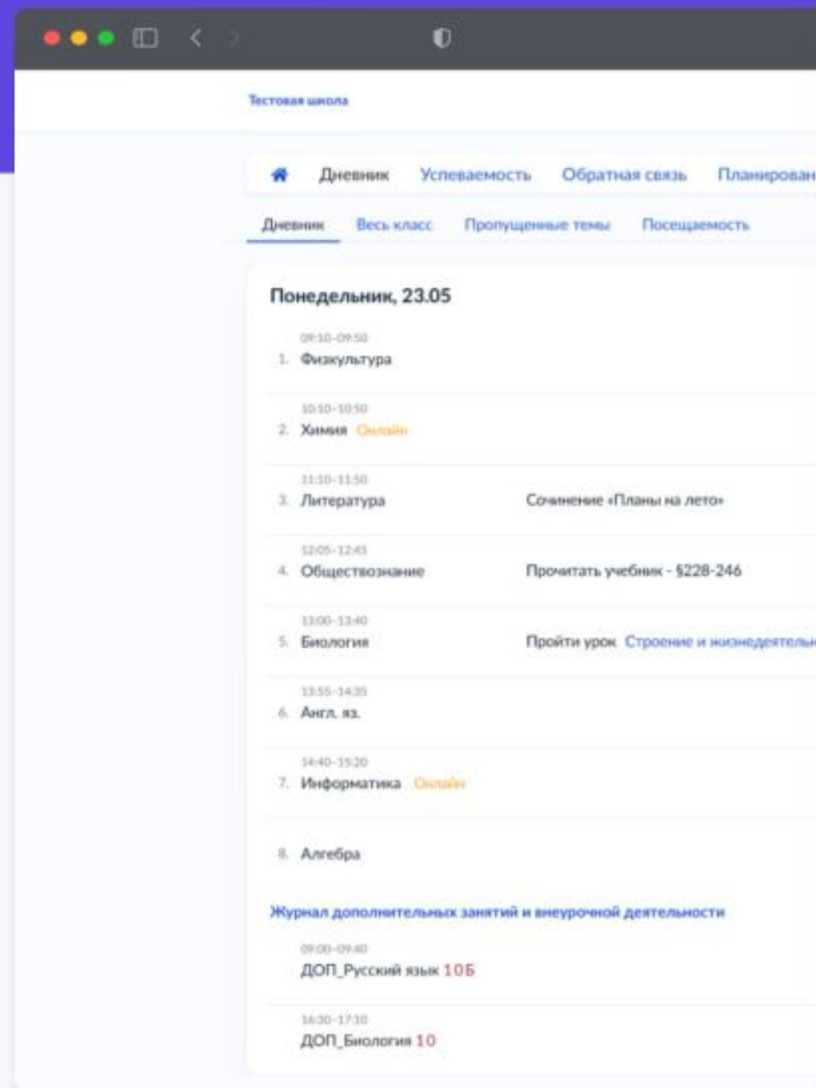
Тестовая школа

Дневник Успеваемость Обратная связь Планирован

Дневник Весь класс Пропущенные темы Посещаемость

Понедельник, 23.05

09:10–09:50
1. Физкультура

10:10–10:50
2. Химия Онлайн

11:10–11:50
3. Литература Сочинение «Планы на лето»

12:05–12:45
4. Обществознание Прочитать учебник - §228-246

13:00–13:40
5. Биология Пройти урок Строение и жизнедеятельн

13:55–14:35
6. Англ. яз.

14:40–15:20
7. Информатика Онлайн

8. Алгебра

Журнал дополнительных занятий и внеурочной деятельности

09:00–09:40
ДОП_Русский язык 10Б

16:30–17:10
ДОП_Биология 10